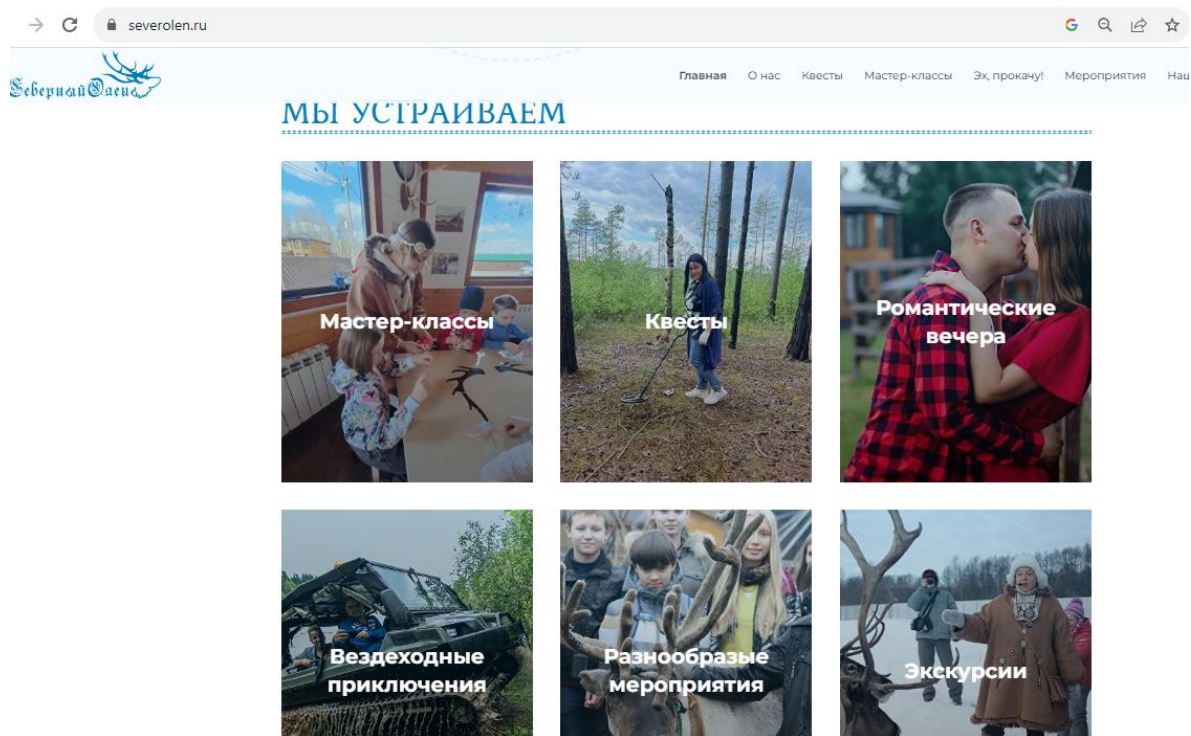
severolen.ru

СеверныйОлень

Главная О нас Квесты Мастер-классы Эх, прокачу! Мероприятия Наш

МЫ УСТРАИВАЕМ

Мастер-классы

Квесты

Романтические вечера

Вездеходные приключения

Разнообразые мероприятия

Экскурсии